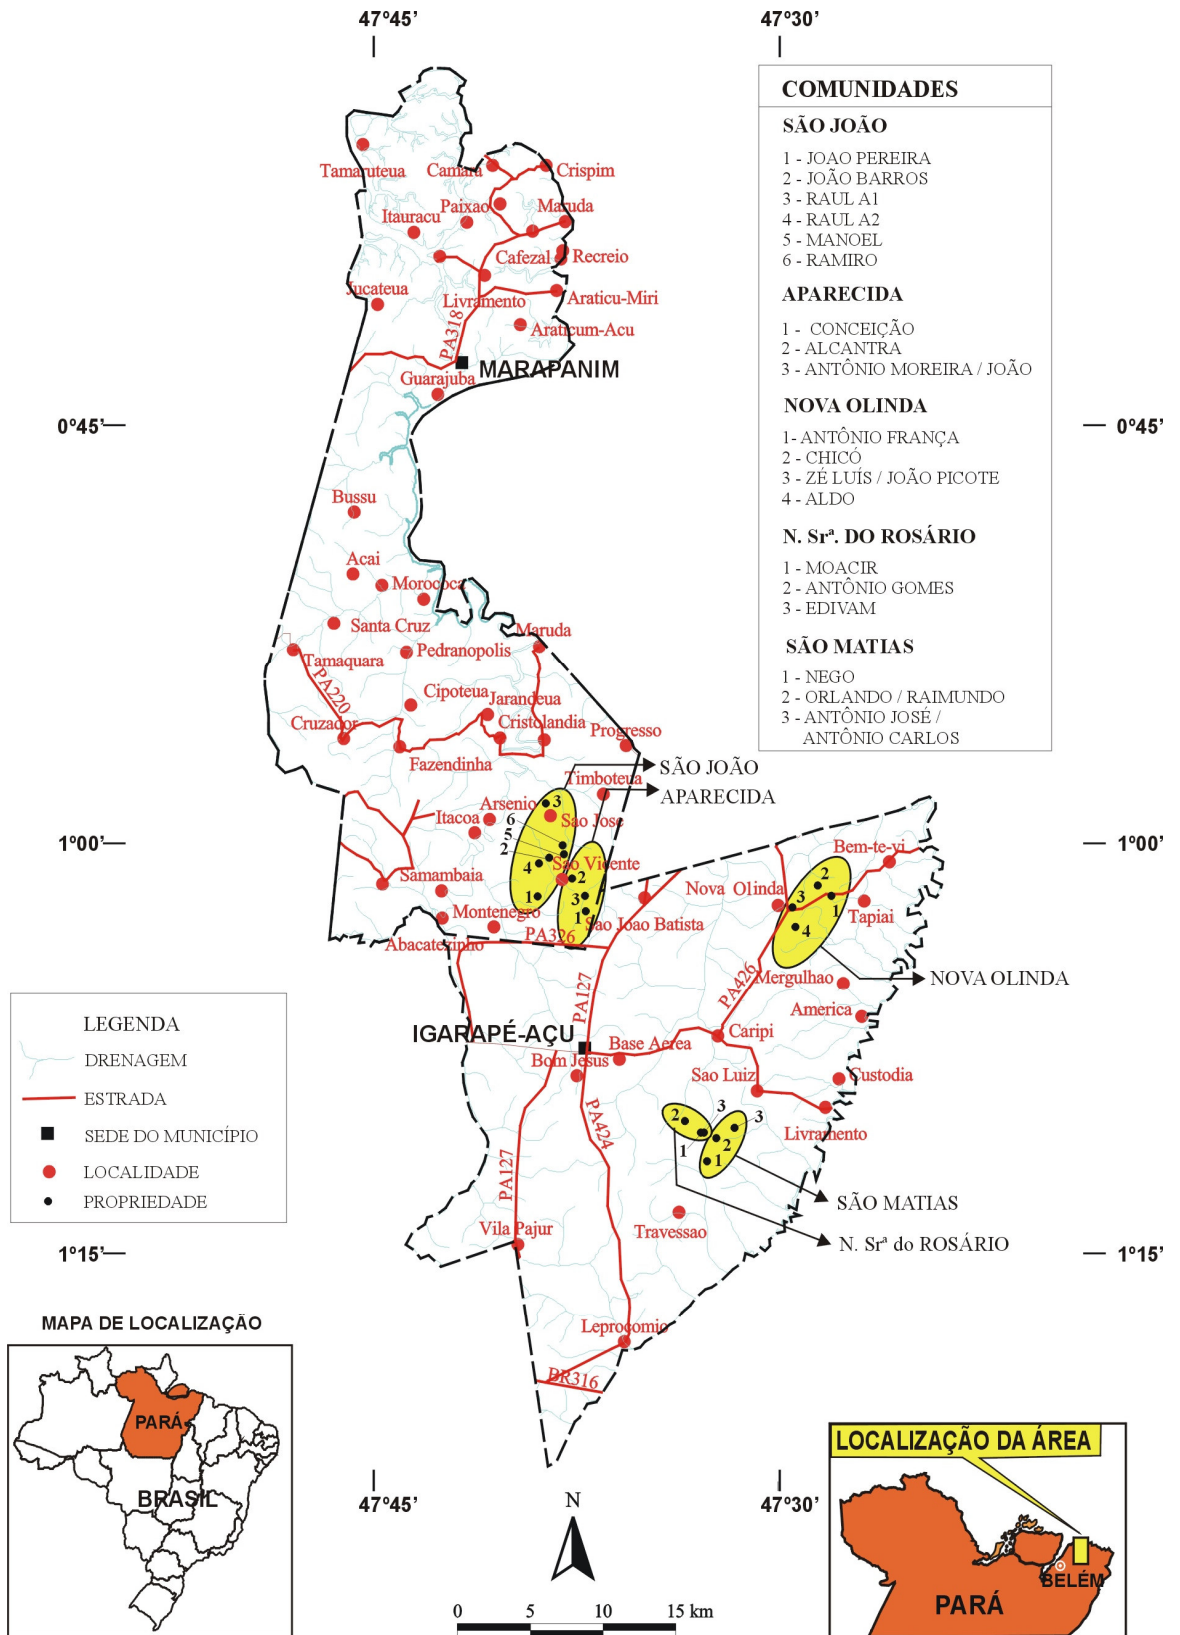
47°45'
47°30'

COMUNIDADES

SÃO JOÃO
1 - JOAO PEREIRA
2 - JOÃO BARROS
3 - RAUL A1
4 - RAUL A2
5 - MANOEL
6 - RAMIRO

APARECIDA
1 - CONCEIÇÃO
2 - ALCANTRA
3 - ANTÔNIO MOREIRA / JOÃO

NOVA OLINDA
1- ANTÔNIO FRANÇA
2 - CHICÓ
3 - ZÉ LUÍS / JOÃO PICOTE
4 - ALDO

N. Srª. DO ROSÁRIO
1 - MOACIR
2 - ANTÔNIO GOMES
3 - EDIVAM

SÃO MATIAS
1 - NEGO
2 - ORLANDO / RAIMUNDO
3 - ANTÔNIO JOSÉ / ANTÔNIO CARLOS

Tamaruteua
Camara
Crispim
Paixao
Maruda
Itauracu
Cafezal
Recreio
Jucateua
Livramento
Araticu-Miri
Araticum-Acu
PA318
MARAPANIM
Guarajuba
0°45'
0°45'
Bussu
Acai
Morococa
Santa Cruz
Maruda
Tamaquara
Pedranopolis
PA220
Cipoteua
Jarandeua
Cruzador
Cristolandia
Progresso
Fazendinha
Timboteua
SÃO JOÃO
APARECIDA
Arsenio
Itacoa
Sao Jose
1°00'
1°00'
Sao Vicente
Samambaia
Montenegro
PA326
Sao Joao Batista
Abacatezinho
Nova Olinda
Bem-te-vi
Tapiai
Mergulhao
NOVA OLINDA
PA426
PA127
America
IGARAPÉ-AÇU
Base Aerea
Caripi
Bom Jesus
Sao Luiz
Custodia
PA424
Livramento
SÃO MATIAS
N. Srª do ROSÁRIO
PA127
Vila Pajur
Travessao
1°15'
1°15'
Leprocomio
BR316

LEGENDA
DRENAGEM
ESTRADA
SEDE DO MUNICÍPIO
LOCALIDADE
PROPRIEDADE

MAPA DE LOCALIZAÇÃO
PARÁ
BRASIL

47°45'
N
47°30'
0 5 10 15 km

LOCALIZAÇÃO DA ÁREA
BELÉM
PARÁ